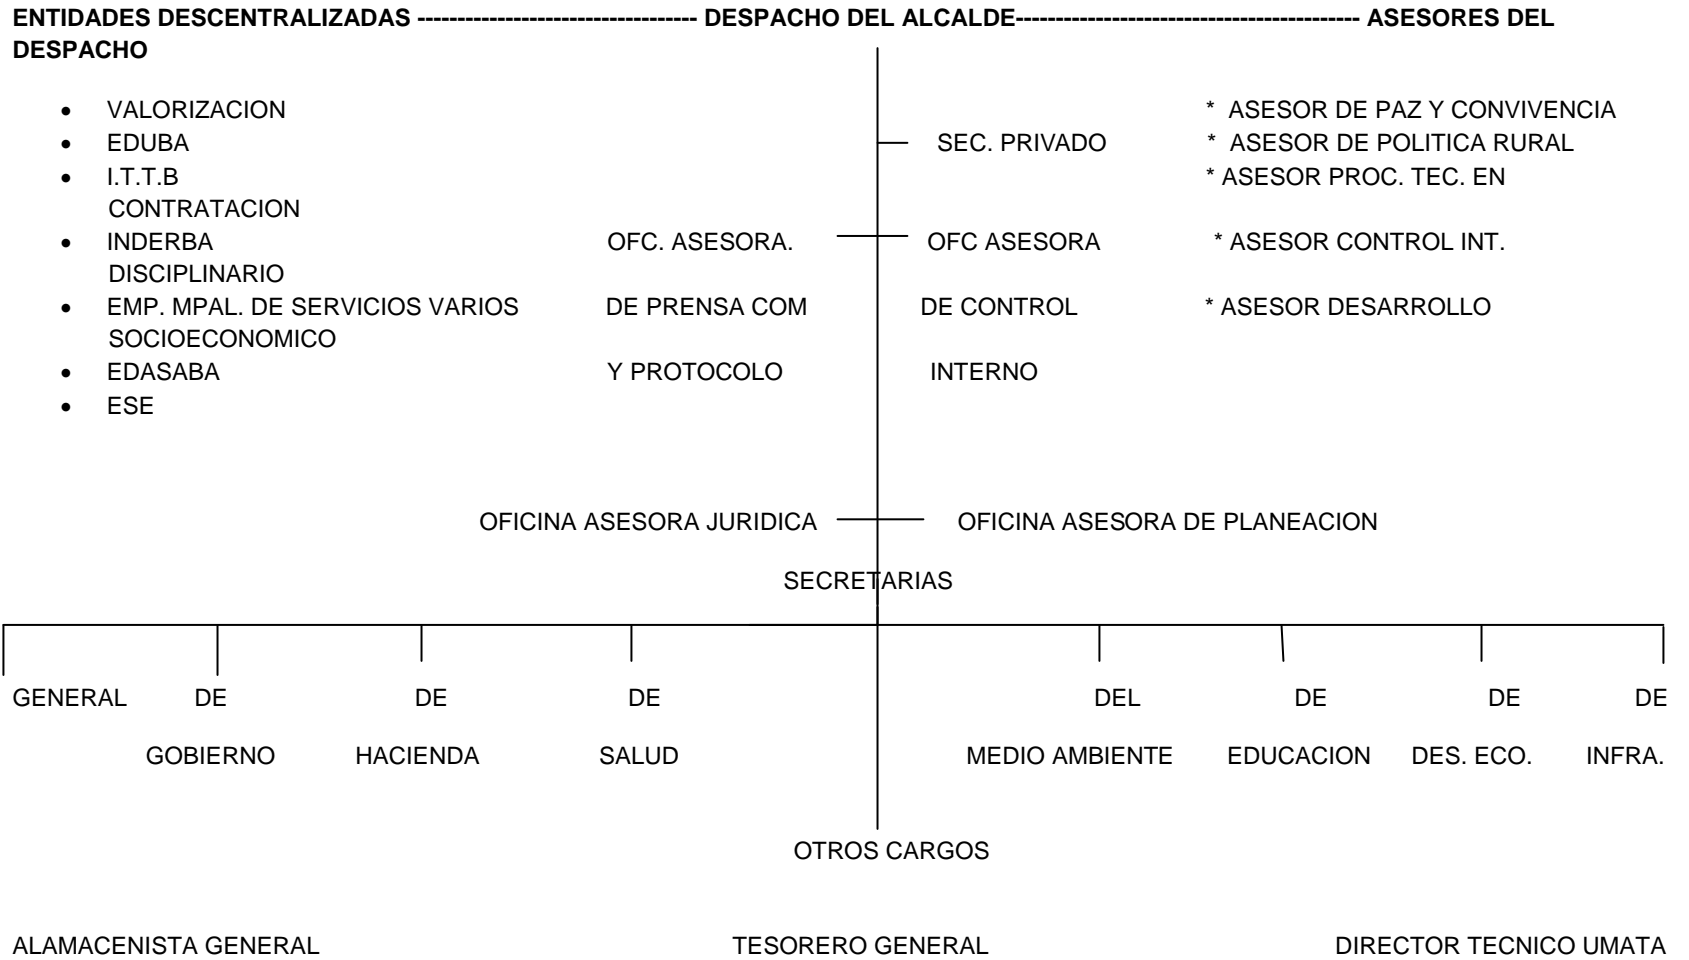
ENTIDADES DESCENTRALIZADAS ---------------------------------- DESPACHO DEL ALCALDE------------------------------------------ ASESORES DEL DESPACHO

- VALORIZACION
- EDUBA
- I.T.T.B
- INDERBA
- EMP. MPAL. DE SERVICIOS VARIOS
- EDASABA
- ESE

SEC. PRIVADO

OFC. ASESORA. DE PRENSA COM Y PROTOCOLO

OFC ASESORA DE CONTROL INTERNO

* ASESOR DE PAZ Y CONVIVENCIA
* ASESOR DE POLITICA RURAL
* ASESOR PROC. TEC. EN CONTRATACION
* ASESOR CONTROL INT. DISCIPLINARIO
* ASESOR DESARROLLO SOCIOECONOMICO

OFICINA ASESORA JURIDICA

OFICINA ASESORA DE PLANEACION

SECRETARIAS

GENERAL

DE GOBIERNO

DE HACIENDA

DE SALUD

DEL MEDIO AMBIENTE

DE EDUCACION

DE DES. ECO.

DE INFRA.

OTROS CARGOS

ALAMACENISTA GENERAL

TESORERO GENERAL

DIRECTOR TECNICO UMATA